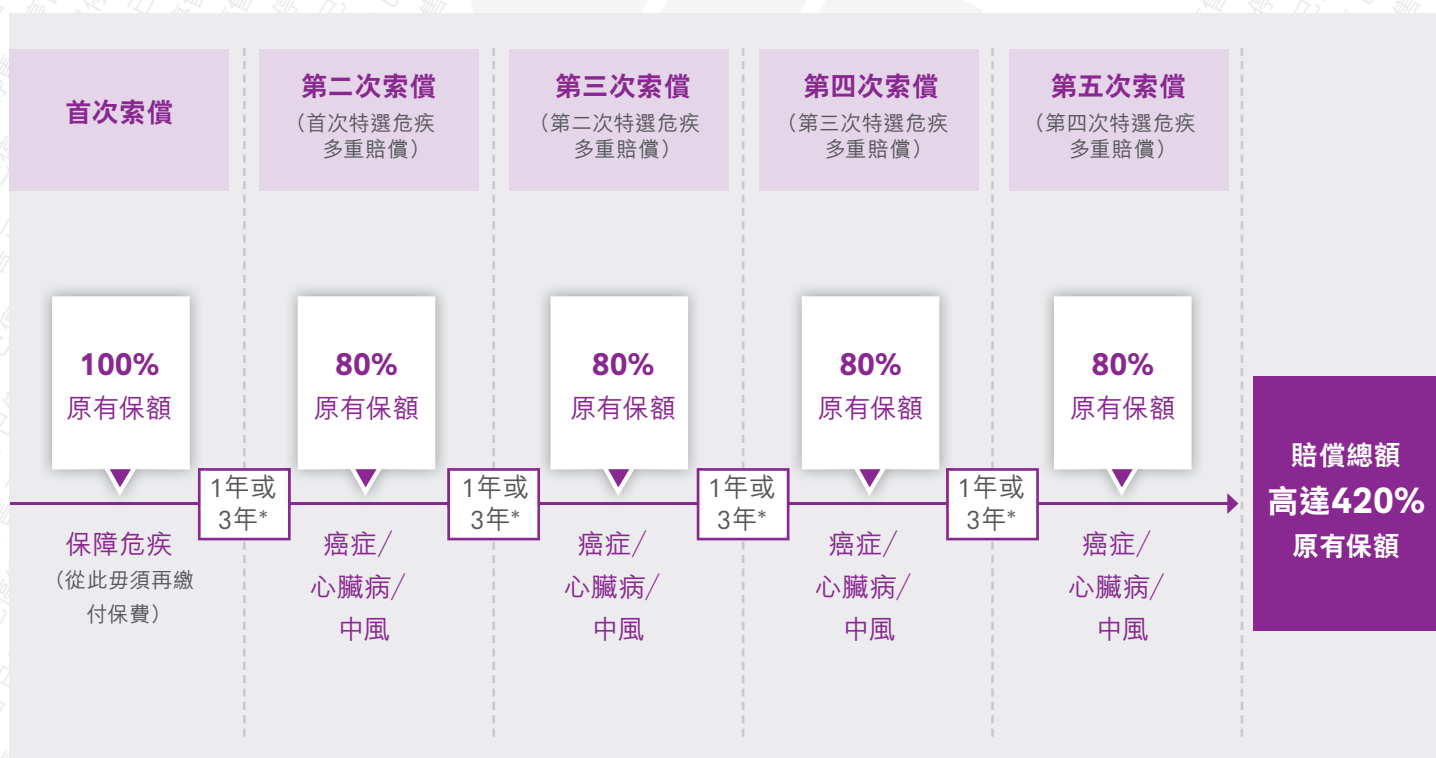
首次索償

第二次索償
（首次特選危疾多重賠償）

第三次索償
（第二次特選危疾多重賠償）

第四次索償
（第三次特選危疾多重賠償）

第五次索償
（第四次特選危疾多重賠償）

100%
原有保額

80%
原有保額

80%
原有保額

80%
原有保額

80%
原有保額

1年或3年*

1年或3年*

1年或3年*

1年或3年*

保障危疾
（從此毋須再繳付保費）

癌症／心臟病／中風

癌症／心臟病／中風

癌症／心臟病／中風

癌症／心臟病／中風

賠償總額
高達420%
原有保額